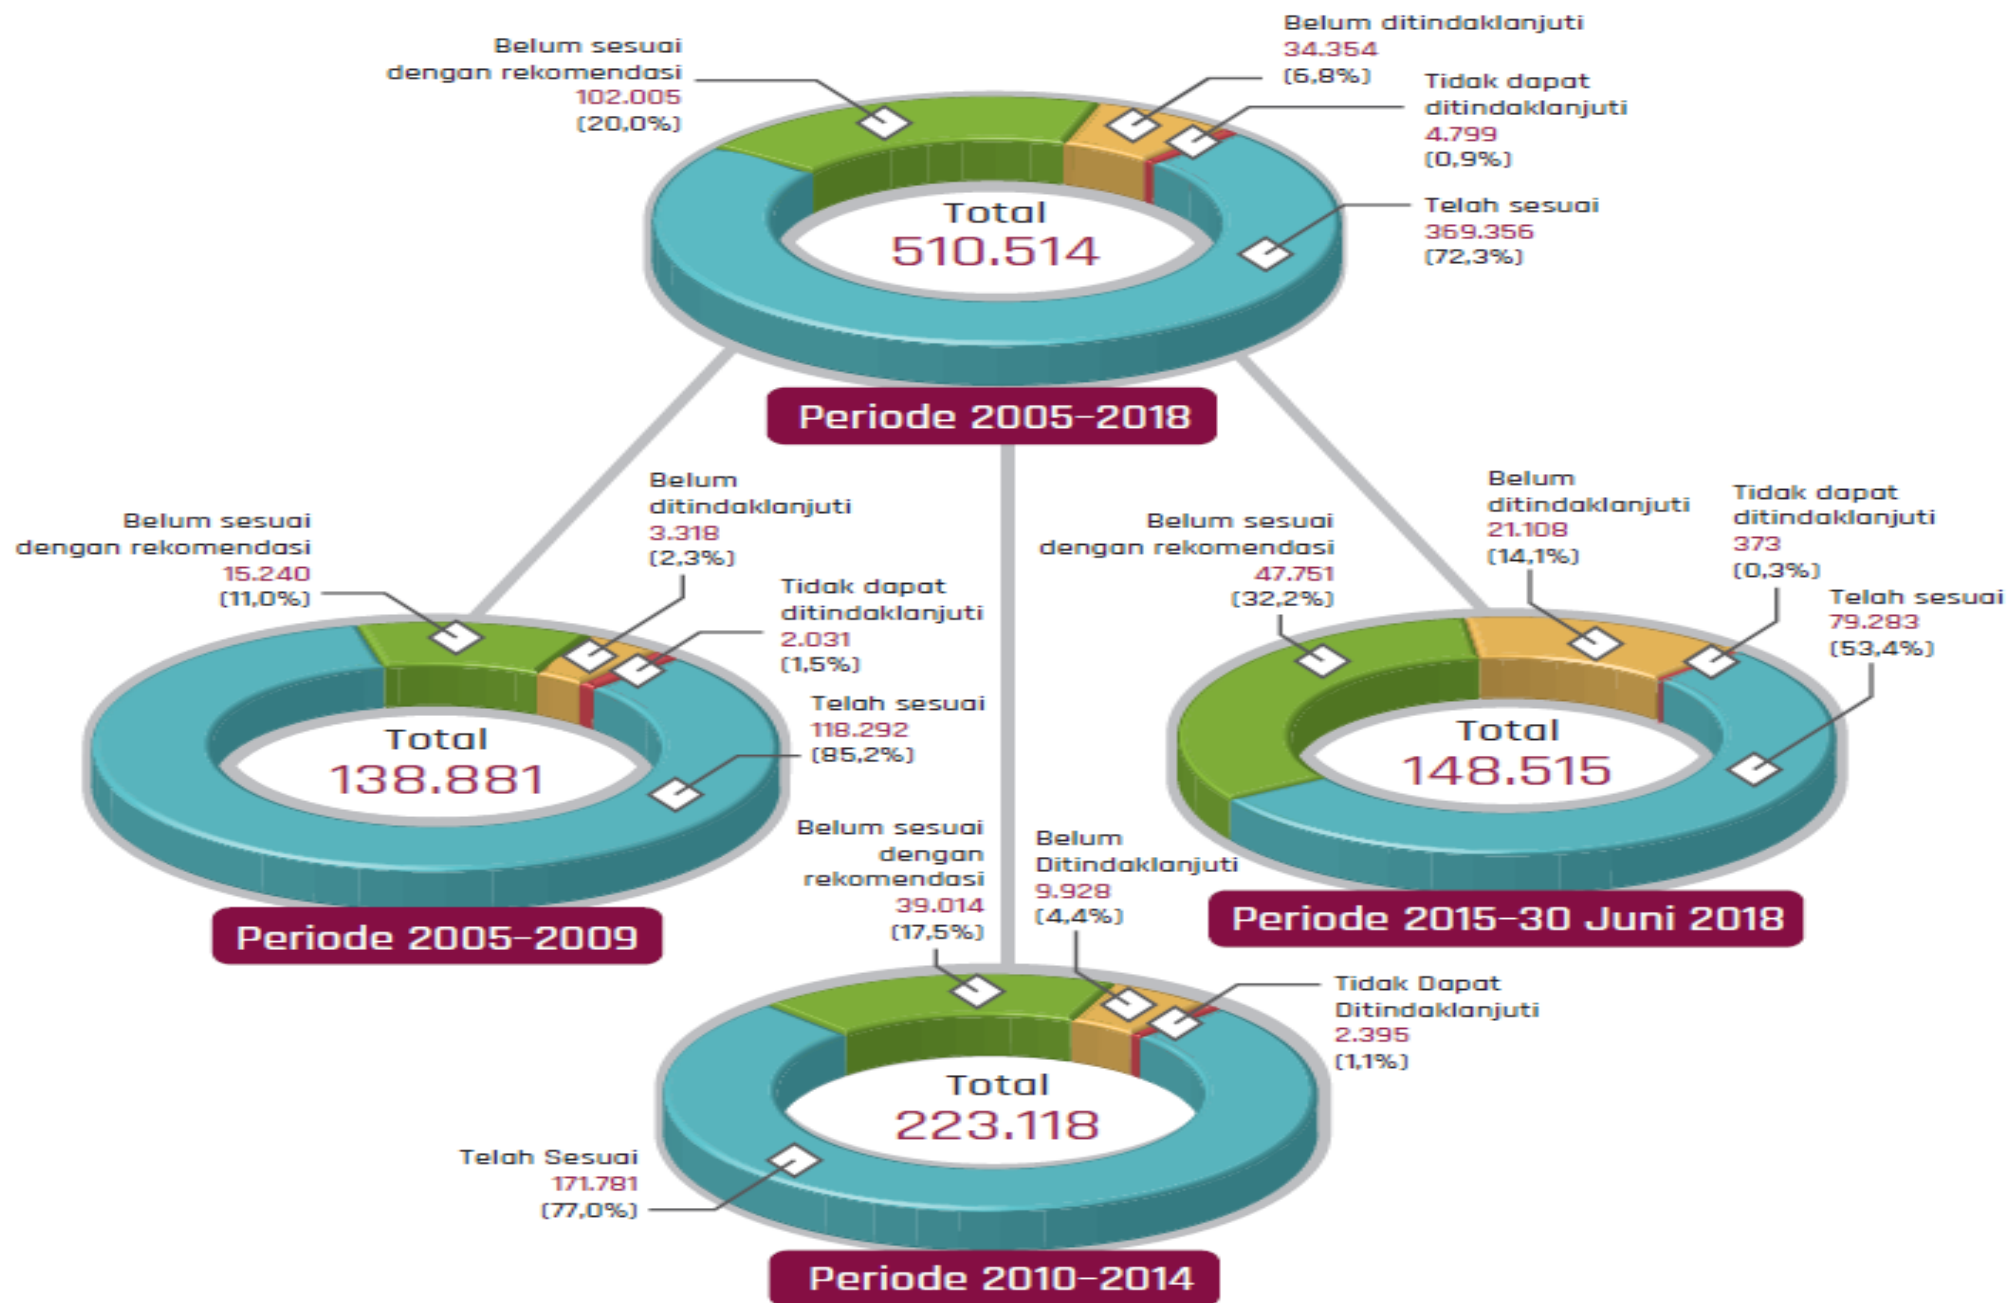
Belum sesuai dengan rekomendasi
102.005
(20,0%)

Belum ditindaklanjuti
34.354
(6,8%)

Tidak dapat ditindaklanjuti
4.799
(0,9%)

Total
510.514

Telah sesuai
369.356
(72,3%)

Periode 2005-2018

Belum sesuai dengan rekomendasi
15.240
(11,0%)

Belum ditindaklanjuti
3.318
(2,3%)

Tidak dapat ditindaklanjuti
2.031
(1,5%)

Telah sesuai
118.292
(85,2%)

Total
138.881

Periode 2005-2009

Belum sesuai dengan rekomendasi
47.751
(32,2%)

Belum ditindaklanjuti
21.108
(14,1%)

Tidak dapat ditindaklanjuti
373
(0,3%)

Telah sesuai
79.283
(53,4%)

Total
148.515

Periode 2015-30 Juni 2018

Belum sesuai dengan rekomendasi
39.014
(17,5%)

Belum Ditindaklanjuti
9.928
(4,4%)

Tidak Dapat Ditindaklanjuti
2.395
(1,1%)

Total
223.118

Telah Sesuai
171.781
(77,0%)

Periode 2010-2014